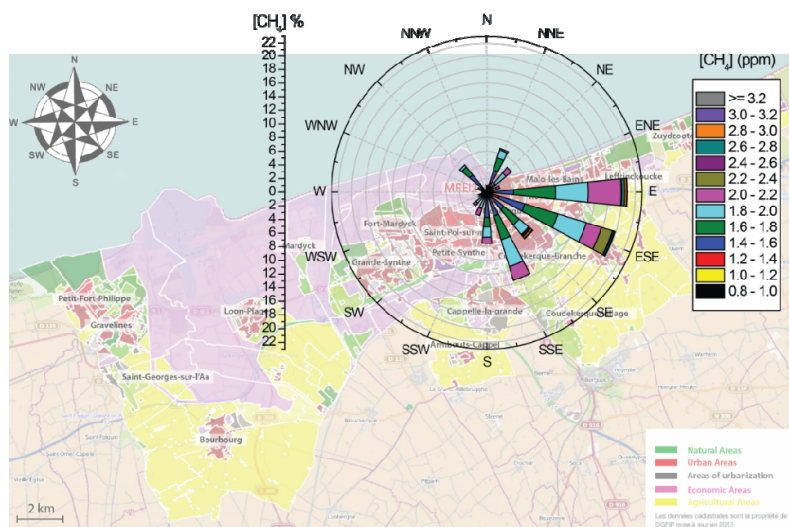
$[CH_4]$ %
22
20
18
16
14
12
10
8
6
4
2
0
2
4
6
8
10
12
14
16
18
20
22

N
NNW
NNE
NW
NE
WNW
ENE
W
E
WSW
ESE
SW
SE
SSW
SSE
S

N
NW
NE
W
E
SW
SE
S

$[CH_4]$ (ppm)
>= 3.2
3.0 - 3.2
2.8 - 3.0
2.6 - 2.8
2.4 - 2.6
2.2 - 2.4
2.0 - 2.2
1.8 - 2.0
1.6 - 1.8
1.4 - 1.6
1.2 - 1.4
1.0 - 1.2
0.8 - 1.0

Zuydcoote
Malo-les-Bains
Leffrinckoucke
MREI
Fort-Mardyck
Mardyck
Saint-Pol-sur-Mer
Grande-Synthe
Petite-Synthe
Coudekerque-Branche
Petit-Fort-Philippe
Gravelines
Loon-Plage
Cappelle-la-grande
Coudekerque-Village
Armbouts-Cappel
Saint-Georges-sur-l'Aa
Bourbourg

2 km

Natural Areas
Urban Areas
Areas of urbanization
Economic Areas
Agricultural Areas
Les données cadastrales sont la propriété de DGFiP mises à jour en 2013